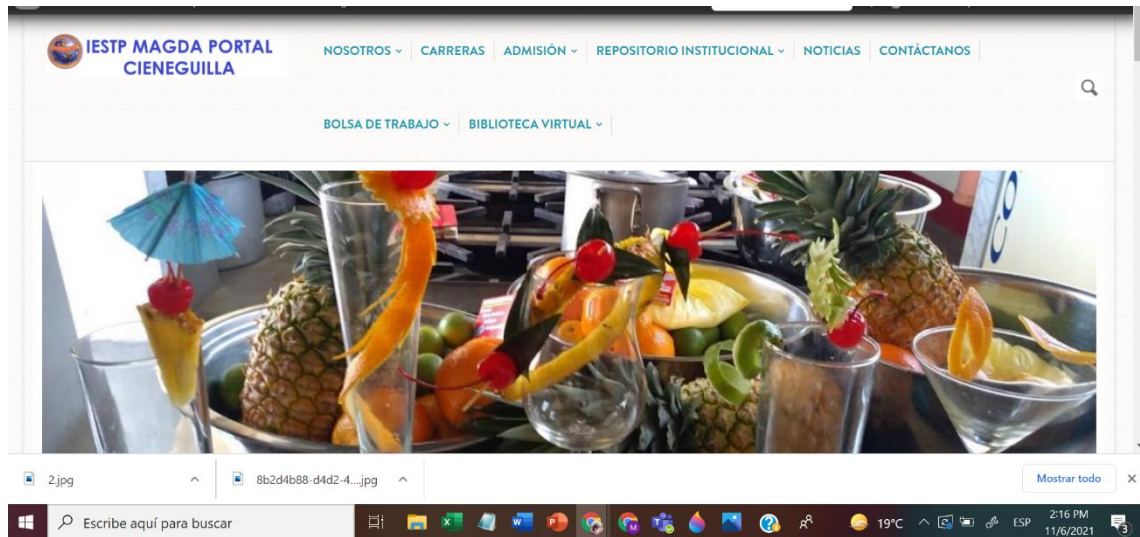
IESTP MAGDA PORTAL CIENEGUILLA

NOSOTROS ˅ CARRERAS ADMISIÓN ˅ REPOSITORIO INSTITUCIONAL ˅ NOTICIAS CONTÁCTANOS

BOLSA DE TRABAJO ˅ BIBLIOTECA VIRTUAL ˅

2.jpg

8b2d4b88-d4d2-4....jpg

Mostrar todo

Escribe aquí para buscar

19°C ESP 2:16 PM 11/6/2021